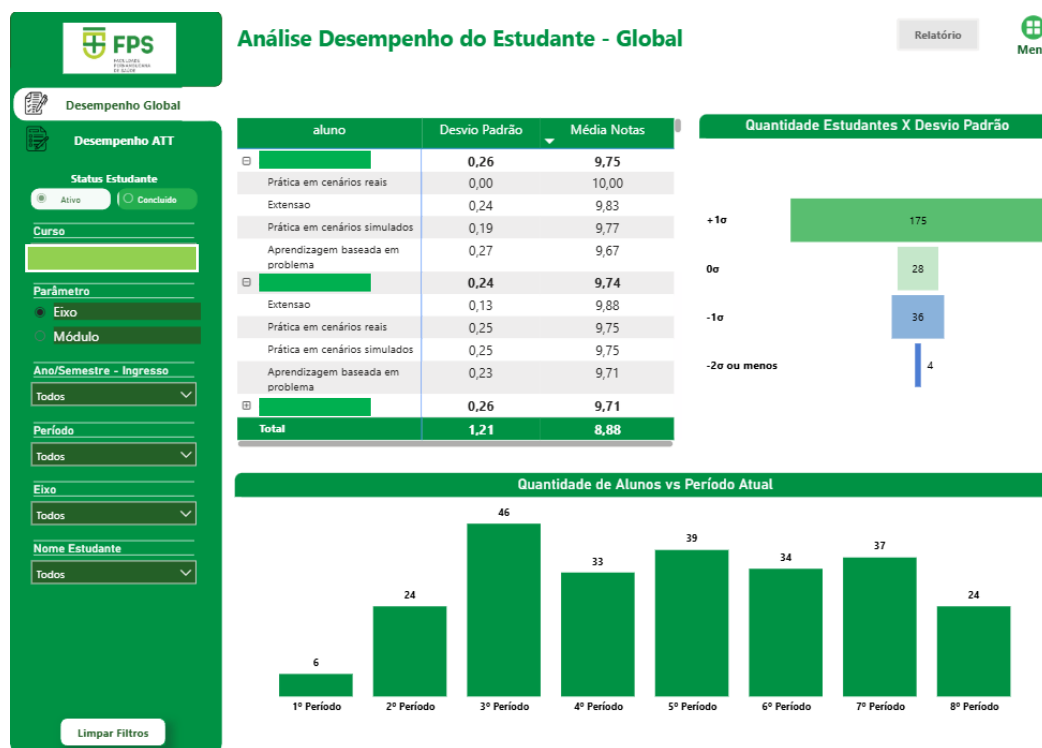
FPS
FACULDADE PERNAMBUCANA DE SAÚDE

Desempenho Global
Desempenho ATT

Status Estudante
Ativo
Concluído

Curso

Parâmetro
Eixo
Módulo

Ano/Semestre - Ingresso
Todos

Período
Todos

Eixo
Todos

Nome Estudante
Todos

Limpar Filtros

Análise Desempenho do Estudante - Global

Relatório

Men

| aluno | Desvio Padrão | Média Notas |
|---|---|---|
| ⊟ | 0,26 | 9,75 |
| Prática em cenários reais | 0,00 | 10,00 |
| Extensao | 0,24 | 9,83 |
| Prática em cenários simulados | 0,19 | 9,77 |
| Aprendizagem baseada em problema | 0,27 | 9,67 |
| ⊟ | 0,24 | 9,74 |
| Extensao | 0,13 | 9,88 |
| Prática em cenários reais | 0,25 | 9,75 |
| Prática em cenários simulados | 0,25 | 9,75 |
| Aprendizagem baseada em problema | 0,23 | 9,71 |
| ⊞ | 0,26 | 9,71 |
| Total | 1,21 | 8,88 |

Quantidade Estudantes X Desvio Padrão

+1σ 175
0σ 28
-1σ 36
-2σ ou menos 4

Quantidade de Alunos vs Período Atual

6
1º Período
24
2º Período
46
3º Período
33
4º Período
39
5º Período
34
6º Período
37
7º Período
24
8º Período